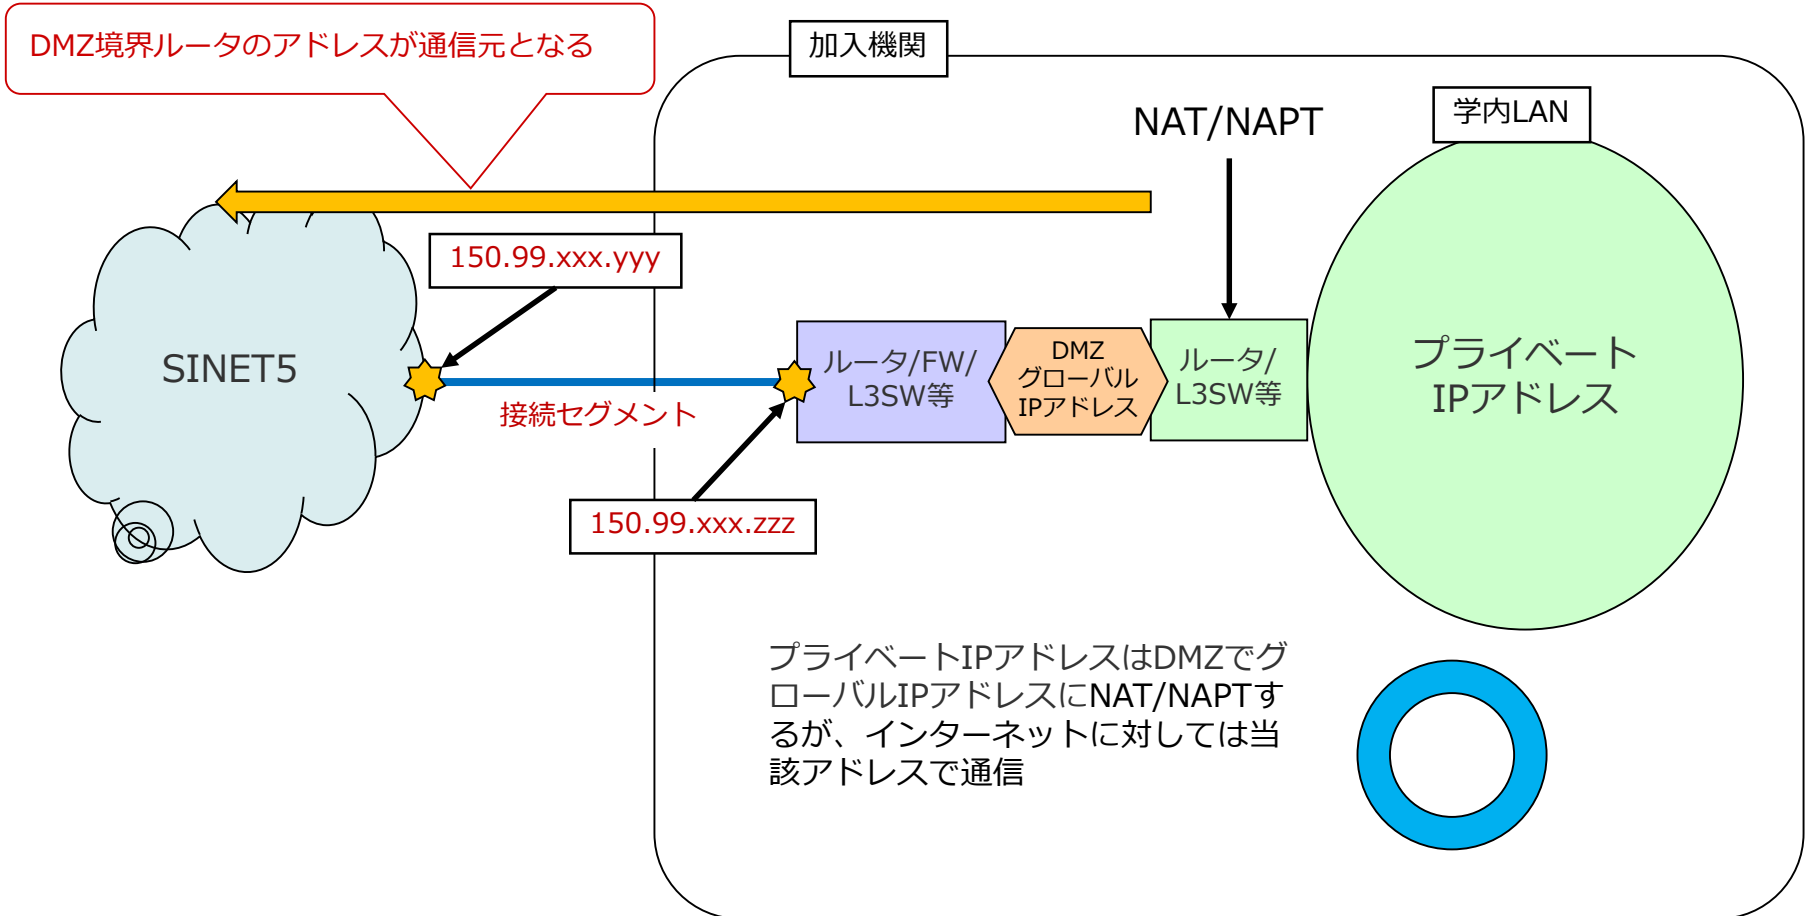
DMZ境界ルータのアドレスが通信元となる

加入機関

NAT/NAPT

学内LAN

150.99.xxx.yyy

SINET5

ルータ/FW/ L3SW等

DMZ グローバル IPアドレス

ルータ/ L3SW等

プライベート IPアドレス

接続セグメント

150.99.xxx.zzz

プライベートIPアドレスはDMZでグローバルIPアドレスにNAT/NAPTするが、インターネットに対しては当該アドレスで通信